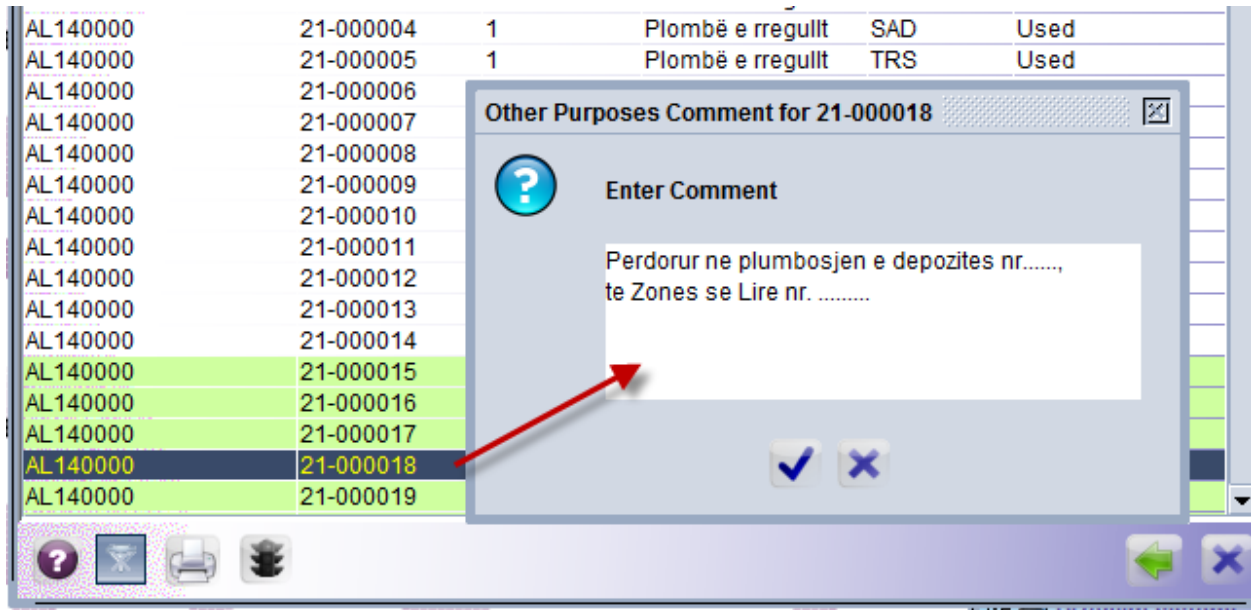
| | | | | | |
|---|---|---|---|---|---|
| AL140000 | 21-000004 | 1 | Plombë e rregullt | SAD | Used |
| AL140000 | 21-000005 | 1 | Plombë e rregullt | TRS | Used |
| AL140000 | 21-000006 | | | | |
| AL140000 | 21-000007 | | | | |
| AL140000 | 21-000008 | | | | |
| AL140000 | 21-000009 | | | | |
| AL140000 | 21-000010 | | | | |
| AL140000 | 21-000011 | | | | |
| AL140000 | 21-000012 | | | | |
| AL140000 | 21-000013 | | | | |
| AL140000 | 21-000014 | | | | |
| AL140000 | 21-000015 | | | | |
| AL140000 | 21-000016 | | | | |
| AL140000 | 21-000017 | | | | |
| AL140000 | 21-000018 | | | | |
| AL140000 | 21-000019 | | | | |

Other Purposes Comment for 21-000018

Enter Comment

Perdorur ne plumbosjen e depozites nr......,
te Zones se Lire nr. .........